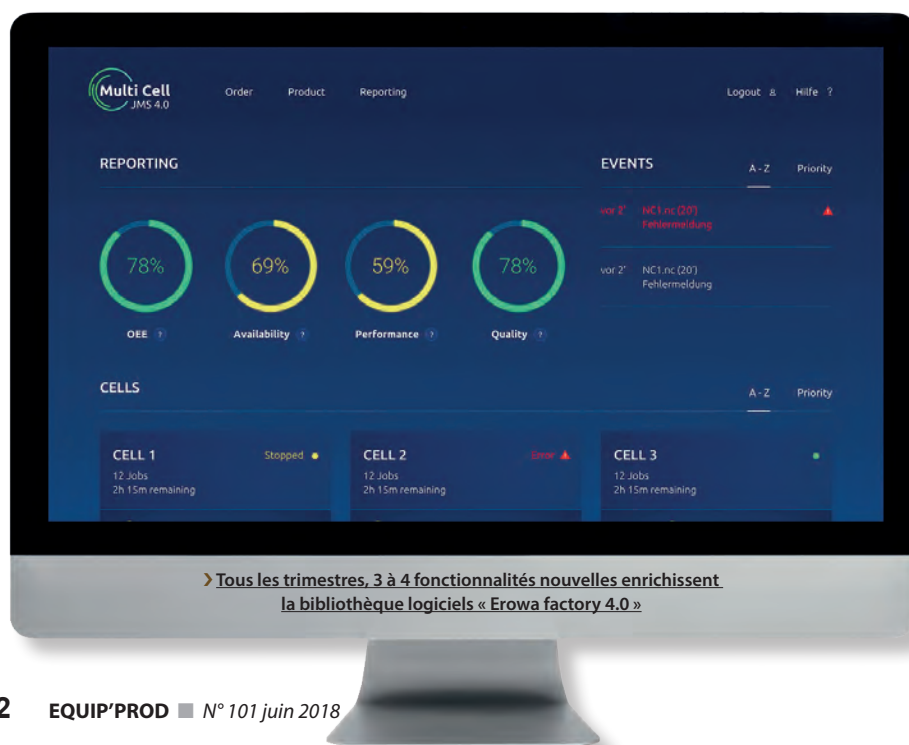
Multi Cell
JMS 4.0

Order Product Reporting

Logout Hilfe ?

REPORTING

78%
OEE ?

69%
Availability ?

59%
Performance ?

78%
Quality ?

EVENTS

A - Z Priority

vor 2' NC1.nc (20')
Fehlermeldung

vor 2' NC1.nc (20')
Fehlermeldung

CELLS

A - Z Priority

CELL 1
Stopped
12 Jobs
2h 15m remaining

CELL 2
Error
12 Jobs
2h 15m remaining

CELL 3
12 Jobs
2h 15m remaining

› Tous les trimestres, 3 à 4 fonctionnalités nouvelles enrichissent la bibliothèque logiciels « Erowa factory 4.0 »

2 EQUIP'PROD ■ N° 101 juin 2018